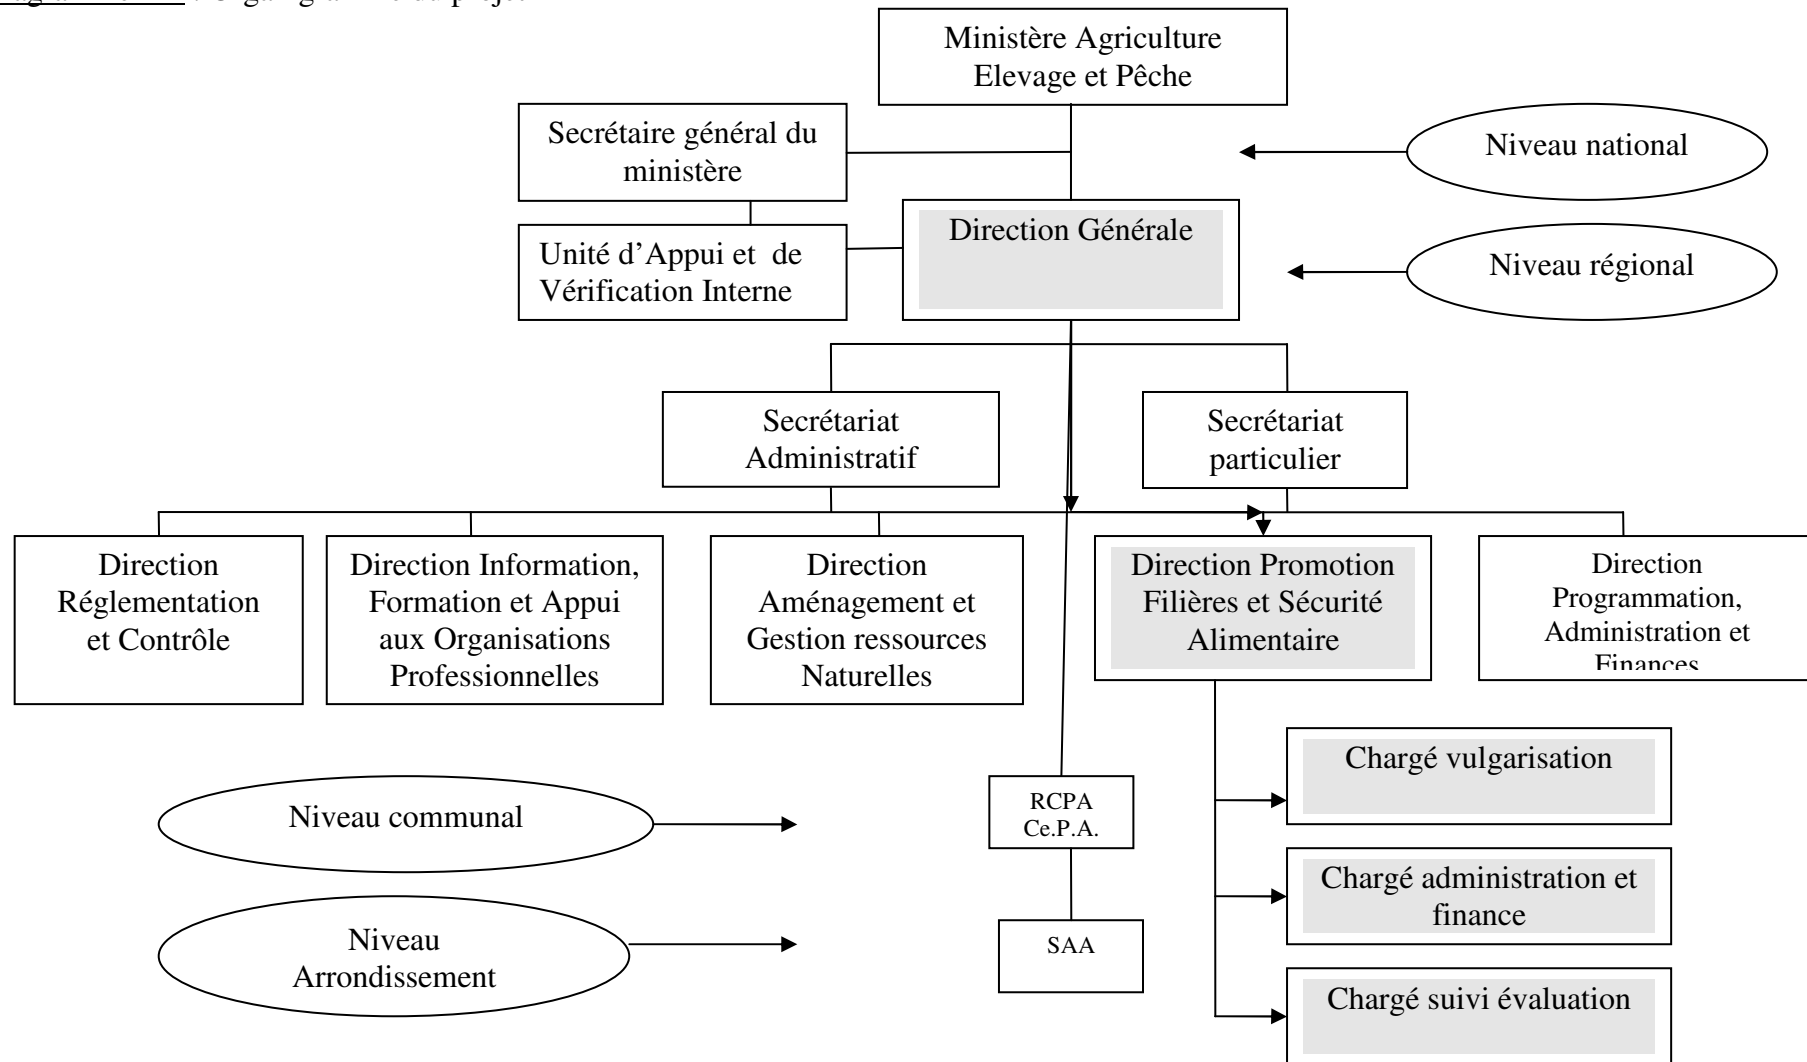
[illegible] : Organigramme du projet

Ministère Agriculture Elevage et Pêche

Secrétaire général du ministère

Niveau national

Direction Générale

Unité d'Appui et de Vérification Interne

Niveau régional

Secrétariat Administratif

Secrétariat particulier

Direction Réglementation et Contrôle

Direction Information, Formation et Appui aux Organisations Professionnelles

Direction Aménagement et Gestion ressources Naturelles

Direction Promotion Filières et Sécurité Alimentaire

Direction Programmation, Administration et Finances

Chargé vulgarisation

Niveau communal

RCPA Ce.P.A.

Chargé administration et finance

Niveau Arrondissement

SAA

Chargé suivi évaluation